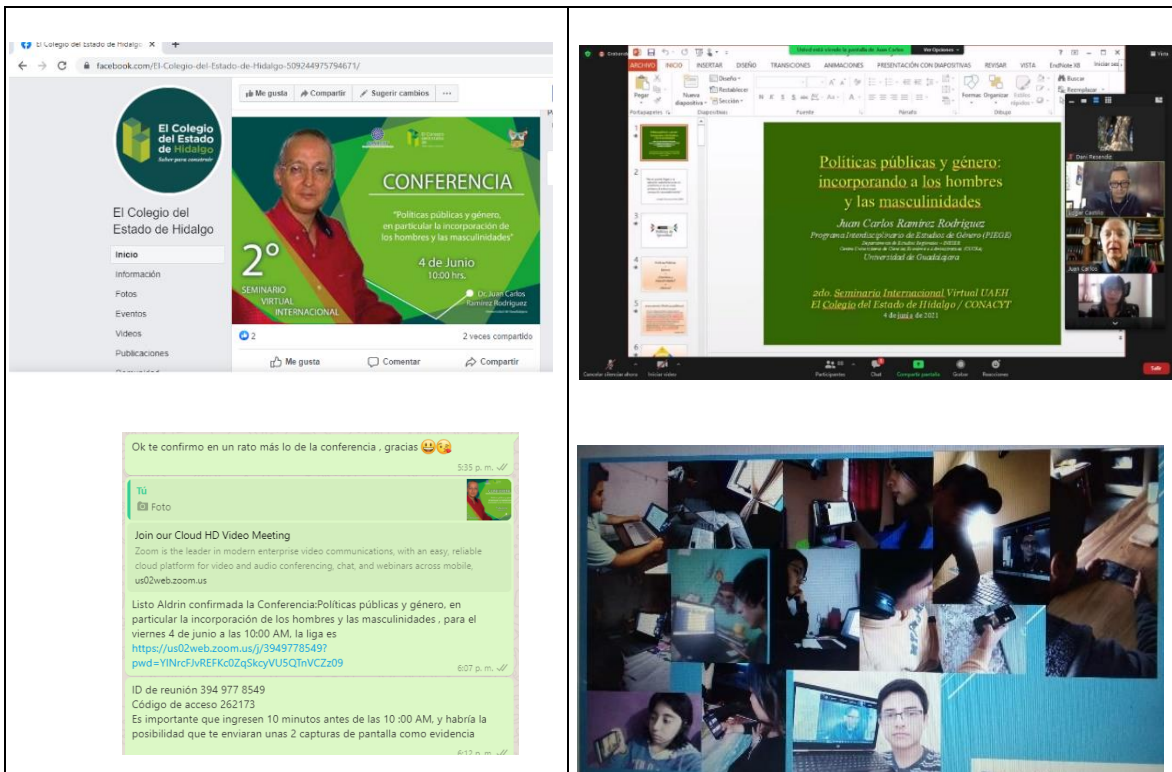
El Colegio del Estado de Hidalgo ×

facebook.com/El-Colegio-del-Estado-de-Hidalgo-509244975794671/

El Colegio del Estado de Hidalgo
Saber para construir

El Colegio del Estado de Hidalgo

Inicio
Información
Fotos
Eventos
Videos
Publicaciones

Me gusta
Compartir
Sugerir cambios

CONFERENCIA
"Políticas públicas y género, en particular la incorporación de los hombres y las masculinidades"
4 de Junio
10:00 hrs.
2°
SEMINARIO VIRTUAL INTERNACIONAL
Dr. Juan Carlos Ramírez Rodríguez

2
2 veces compartido
Me gusta
Comentar
Compartir

ARCHIVO INICIO INSERTAR DISEÑO TRANSICIONES ANIMACIONES PRESENTACIÓN CON DIAPOSITIVAS REVISAR VISTA

Políticas públicas y género: incorporando a los hombres y las masculinidades
Juan Carlos Ramírez Rodríguez
Programa Interdisciplinario de Estudios de Género (PIEGE)
Universidad de Guadalajara
2do. Seminario Internacional Virtual UAEH
El Colegio del Estado de Hidalgo / CONACYT
4 de junio de 2021

Dani Resendiz
Juan Carlos

Participantes
Chat
Compartir pantalla
Grabar
Reacciones
Salir

Ok te confirmo en un rato más lo de la conferencia , gracias 😀😘
5:35 p. m.

Tú
Foto

Join our Cloud HD Video Meeting
Zoom is the leader in modern enterprise video communications, with an easy, reliable cloud platform for video and audio conferencing, chat, and webinars across mobile,
us02web.zoom.us

Listo Aldrin confirmada la Conferencia:Políticas públicas y género, en particular la incorporación de los hombres y las masculinidades , para el viernes 4 de junio a las 10:00 AM, la liga es
https://us02web.zoom.us/j/3949778549?pwd=YlNrcFJvREFKc0ZqSkcyVU5QTnVCZz09
6:07 p. m.

ID de reunión 394 977 8549
Código de acceso 262173
Es importante que ingresen 10 minutos antes de las 10 :00 AM, y habría la posibilidad que te enviaran unas 2 capturas de pantalla como evidencia